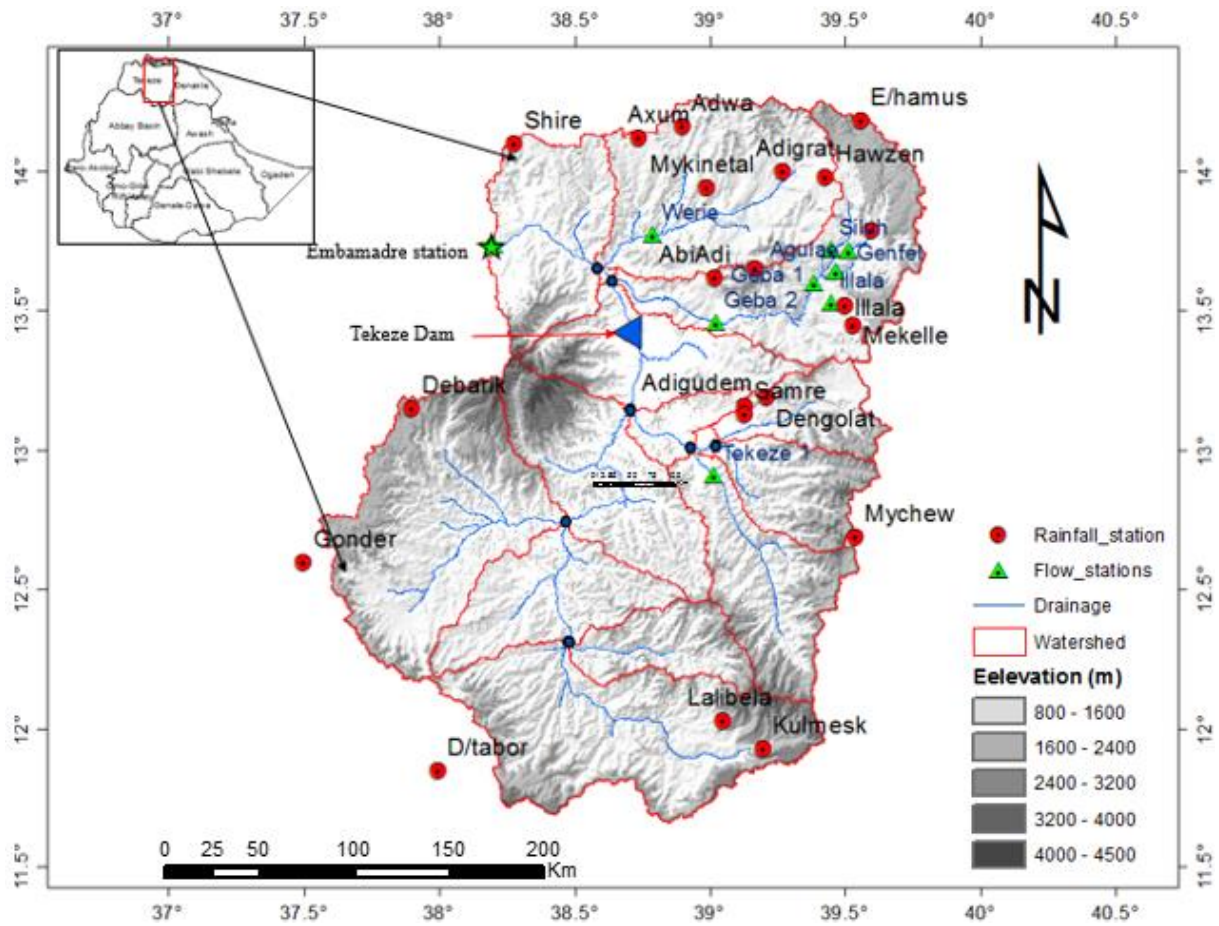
37° 37.5° 38° 38.5° 39° 39.5° 40° 40.5°

Tekeze
Denakil
Abbay Basin
Awash
Baro Akobo
Omo Gibe
Rift Valley
Wabi Shebele
Ogaden
Genale Dawa

Shire
Axum
Adwa
E/hamus
Mykinetal
Adigrat
Hawzen
Werie
Embamadre station
AbiAdi
Agulae
Siluh
Genfet
Geba 1
Illala
Geba 2
Illala
Mekelle
Tekeze Dam
Adigudem
Samre
Debark
Dengolat
Tekeze 1
Mychew
Gonder
Lalibela
Kulmesk
D/tabor

14° 13.5° 13° 12.5° 12° 11.5°

N

Rainfall_station
Flow_stations
Drainage
Watershed
Eelevation (m)
800 - 1600
1600 - 2400
2400 - 3200
3200 - 4000
4000 - 4500

0 25 50 100 150 200 Km